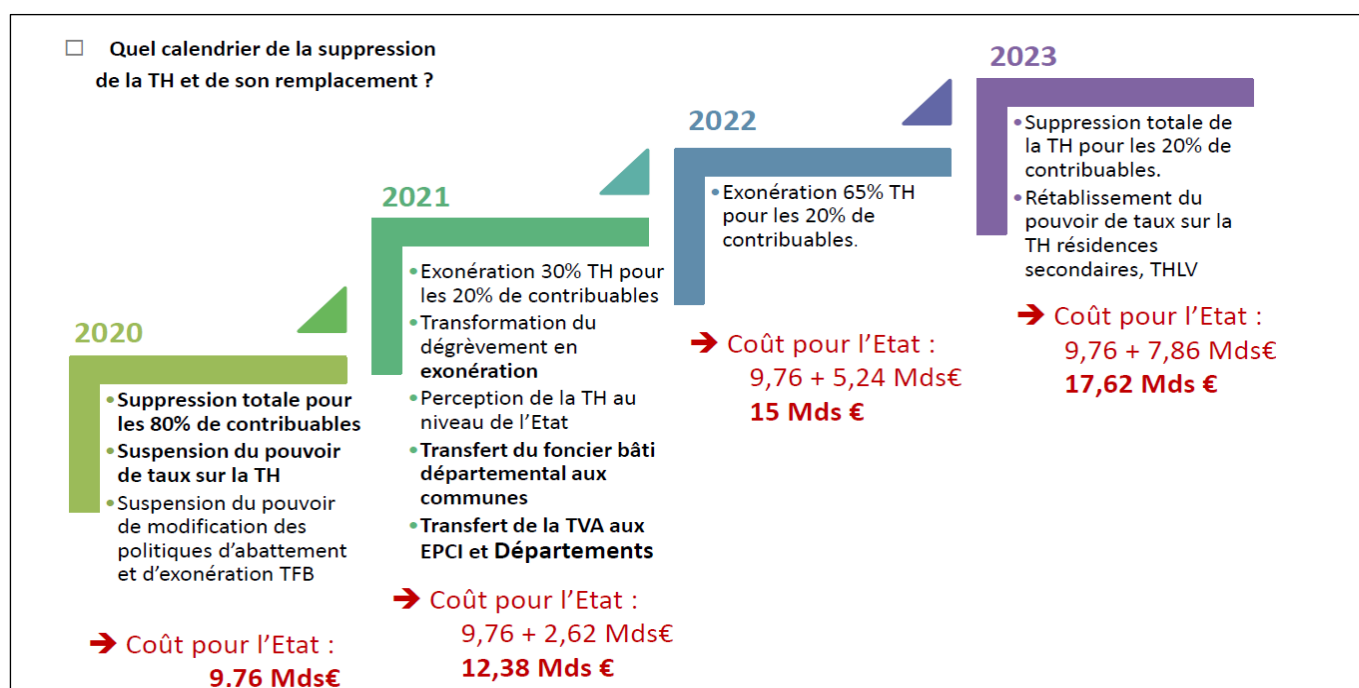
☐ Quel calendrier de la suppression de la TH et de son remplacement ?

2020

• Suppression totale pour les 80% de contribuables
• Suspension du pouvoir de taux sur la TH
• Suspension du pouvoir de modification des politiques d'abattement et d'exonération TFB

➔ Coût pour l'Etat : 9.76 Mds€

2021

• Exonération 30% TH pour les 20% de contribuables
• Transformation du dégrèvement en exonération
• Perception de la TH au niveau de l'Etat
• Transfert du foncier bâti départemental aux communes
• Transfert de la TVA aux EPCI et Départements

➔ Coût pour l'Etat : 9,76 + 2,62 Mds€ 12,38 Mds €

2022

• Exonération 65% TH pour les 20% de contribuables.

➔ Coût pour l'Etat : 9,76 + 5,24 Mds€ 15 Mds €

2023

• Suppression totale de la TH pour les 20% de contribuables.
• Rétablissement du pouvoir de taux sur la TH résidences secondaires, THLV

➔ Coût pour l'Etat : 9,76 + 7,86 Mds€ 17,62 Mds €